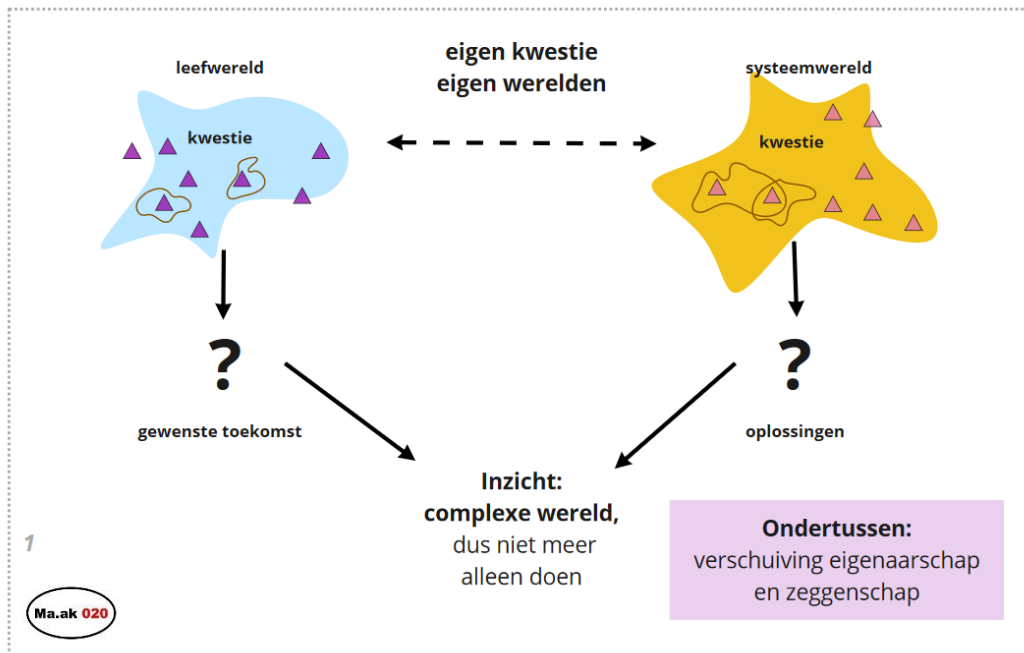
eigen kwestie
eigen werelden

leefwereld

kwestie

systeemwereld

kwestie

?

gewenste toekomst

?

oplossingen

Inzicht:
complexe wereld,
dus niet meer
alleen doen

Ondertussen:
verschuiving eigenaarschap
en zeggenschap

1

Ma.ak 020